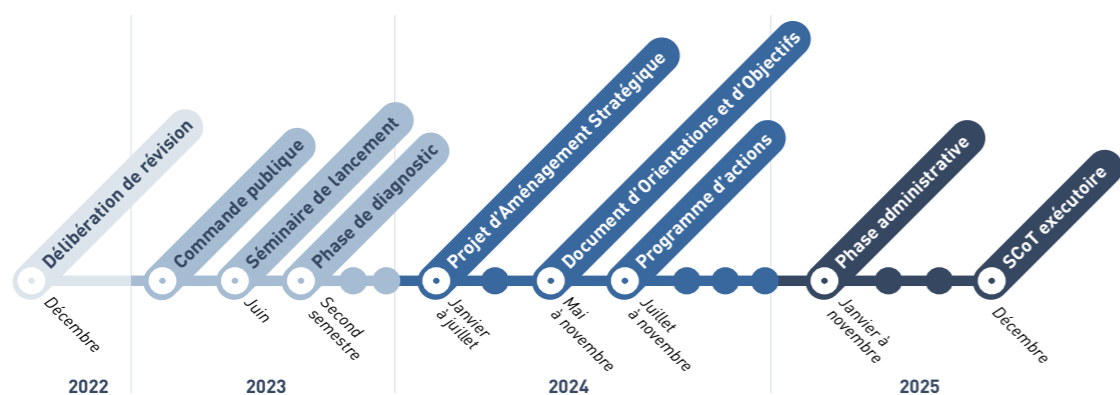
Délibération de révision
Décembre
2022

Commande publique
Juin

Séminaire de lancement

Phase de diagnostic
Second semestre
2023

Projet d'Aménagement Stratégique
Janvier à juillet

Document d'Orientations et d'Objectifs
Mai à novembre

Programme d'actions
Juillet à novembre
2024

Phase administrative
Janvier à novembre

SCoT exécutoire
Décembre
2025